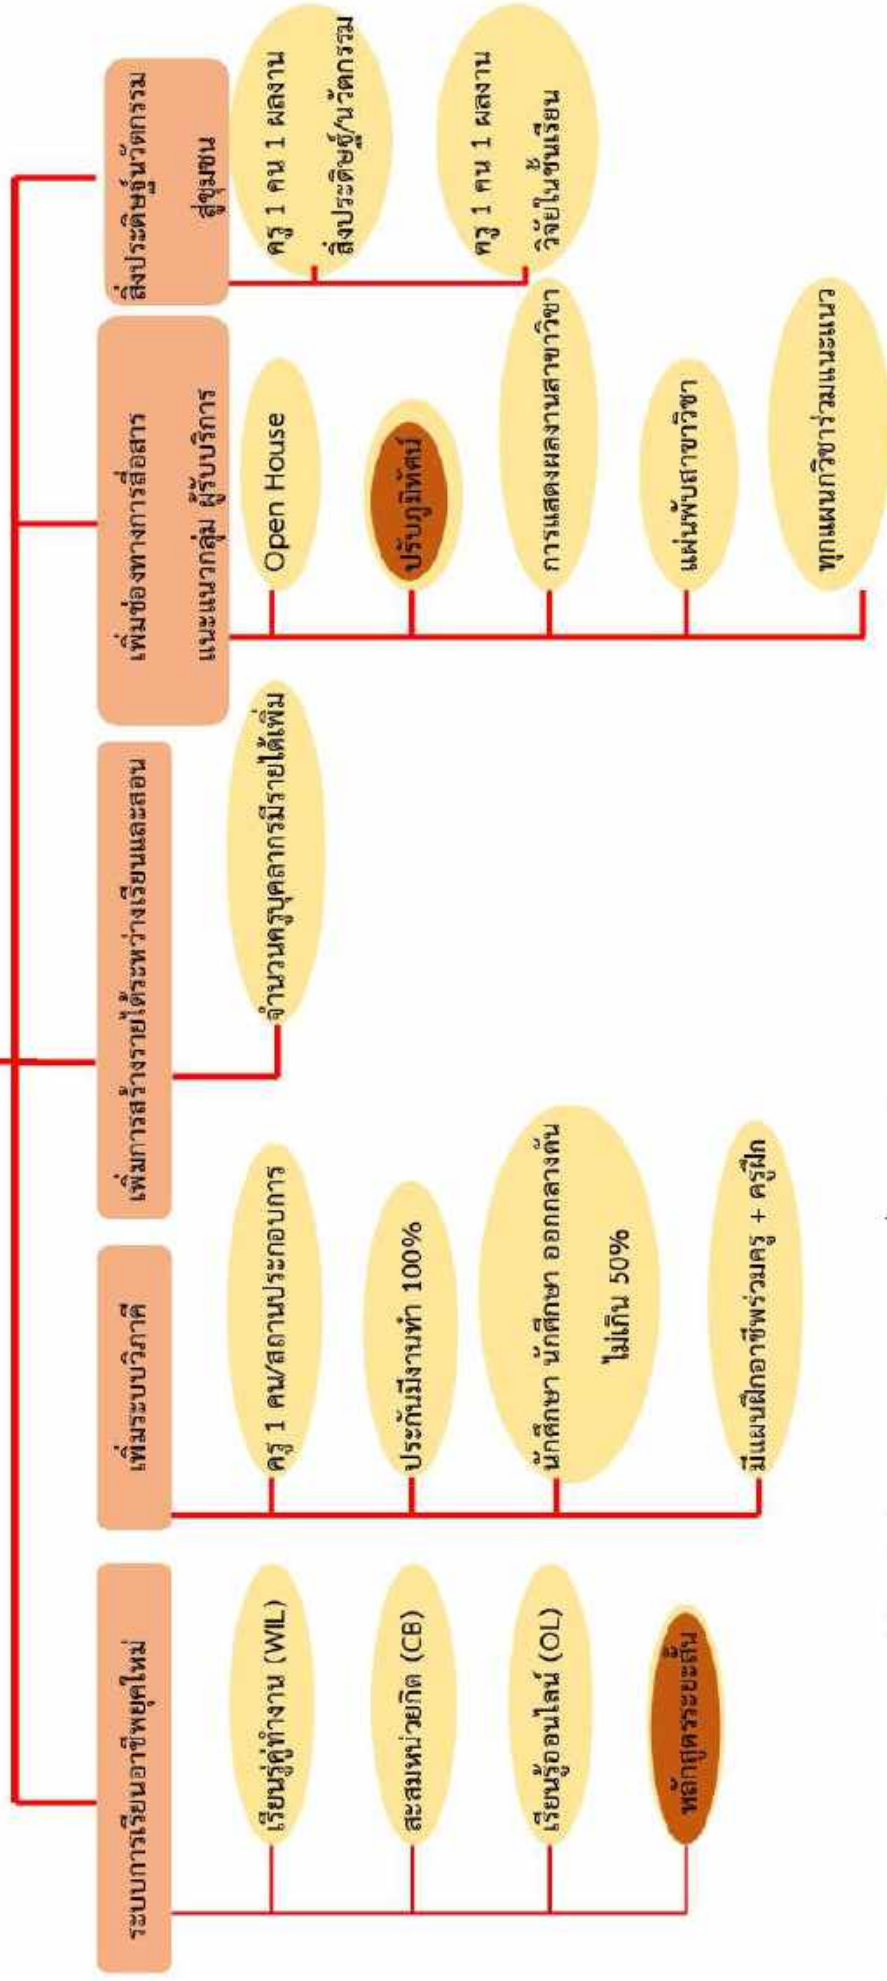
ระบบการเรียนอาชีพยุคใหม่

เรียนรู้คู่ทำงาน (WIL)

สะสมหน่วยกิต (CB)

เรียนรู้ออนไลน์ (OL)

หลักสูตรระยะสั้น

เพิ่มระบบทวิภาคี

ครู 1 คน/สถานประกอบการ

ประกันมีงานทำ 100%

นักศึกษา นักศึกษา ออกกลางคัน ไม่เกิน 50%

มีแผนฝึกอาชีพร่วมครู + ครูฝึก

เพิ่มการสร้างรายได้ระหว่างเรียนและสอน

จำนวนครูบุคลากรมีรายได้เพิ่ม

เพิ่มช่องทางการสื่อสาร แนะแนวกลุ่ม ผู้รับบริการ

Open House

ปรับภูมิทัศน์

การแสดงผลงานสาขาวิชา

แผ่นพับสาขาวิชา

ทุกแผนกวิชาร่วมแนะแนว

สิ่งประดิษฐ์นวัตกรรม สู่ชุมชน

ครู 1 คน 1 ผลงาน สิ่งประดิษฐ์/นวัตกรรม

ครู 1 คน 1 ผลงาน วิจัยในชั้นเรียน